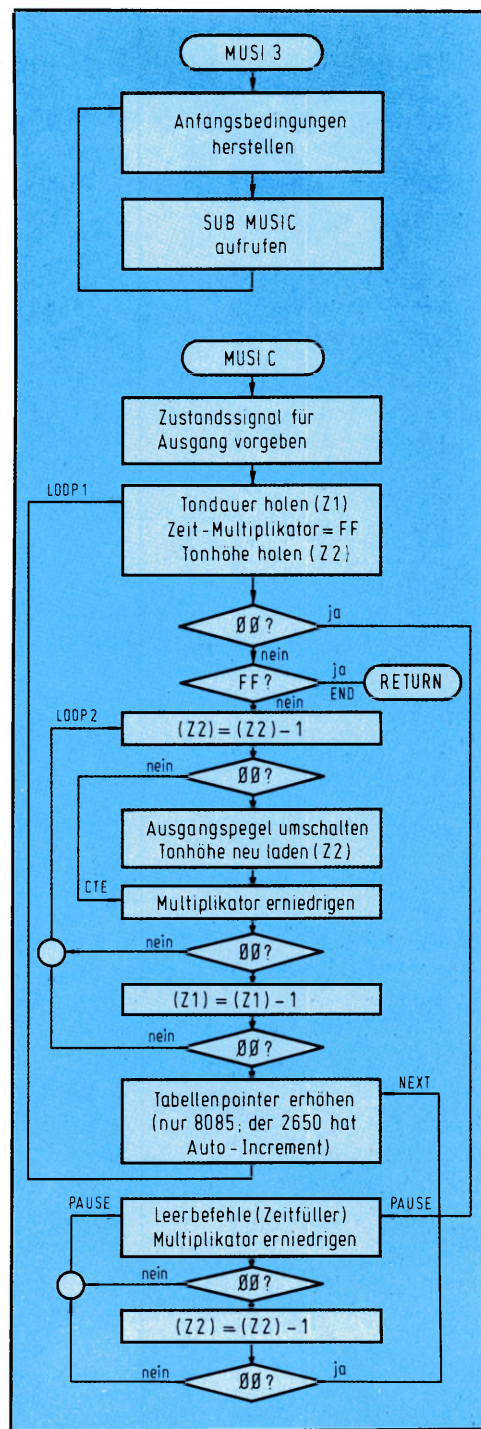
MUSI 3

Anfangsbedingungen herstellen

SUB MUSIC aufrufen

MUSI C

Zustandssignal für Ausgang vorgeben

LOOP 1

Tondauer holen (Z1) Zeit-Multiplikator = FF Tonhöhe holen (Z2)

ØØ?

ja

nein

FF?

ja

END

RETURN

nein

LOOP 2

(Z2) = (Z2) − 1

nein

ØØ?

Ausgangspegel umschalten Tonhöhe neu laden (Z2)

CTE

Multiplikator erniedrigen

nein

ØØ?

(Z1) = (Z1) − 1

nein

ØØ?

Tabellenpointer erhöhen (nur 8085; der 2650 hat Auto-Increment)

NEXT

PAUSE

Leerbefehle (Zeitfüller) Multiplikator erniedrigen

PAUSE

nein

ØØ?

(Z2) = (Z2) − 1

nein

ØØ?

ja